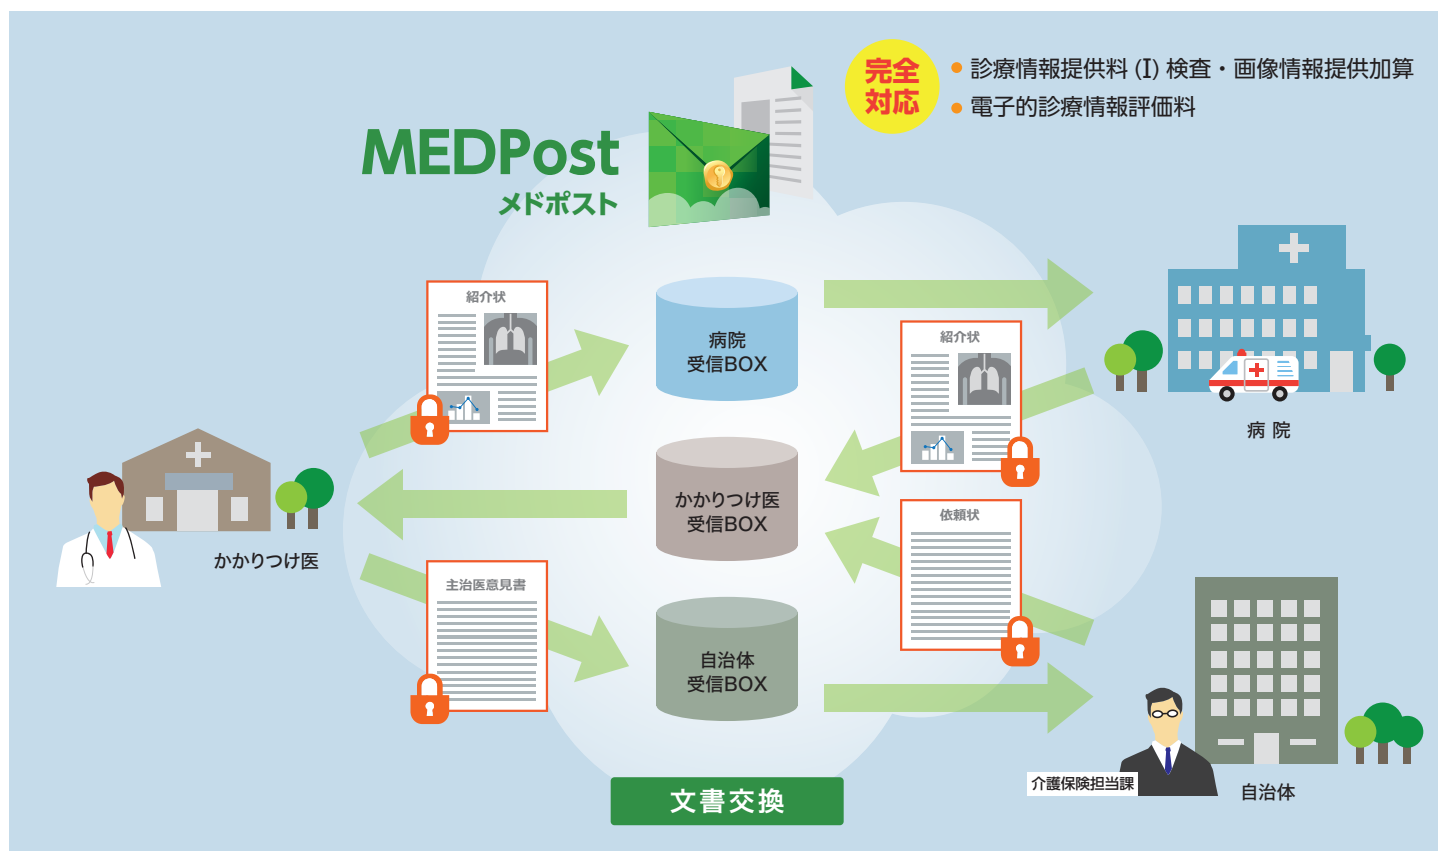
完全対応

● 診療情報提供料 (I) 検査・画像情報提供加算
● 電子的診療情報評価料

MEDPost
メドポスト

紹介状

病院
受信BOX

紹介状

病 院

かかりつけ医
受信BOX

かかりつけ医

依頼状

主治医意見書

自治体
受信BOX

介護保険担当課

自治体

文書交換